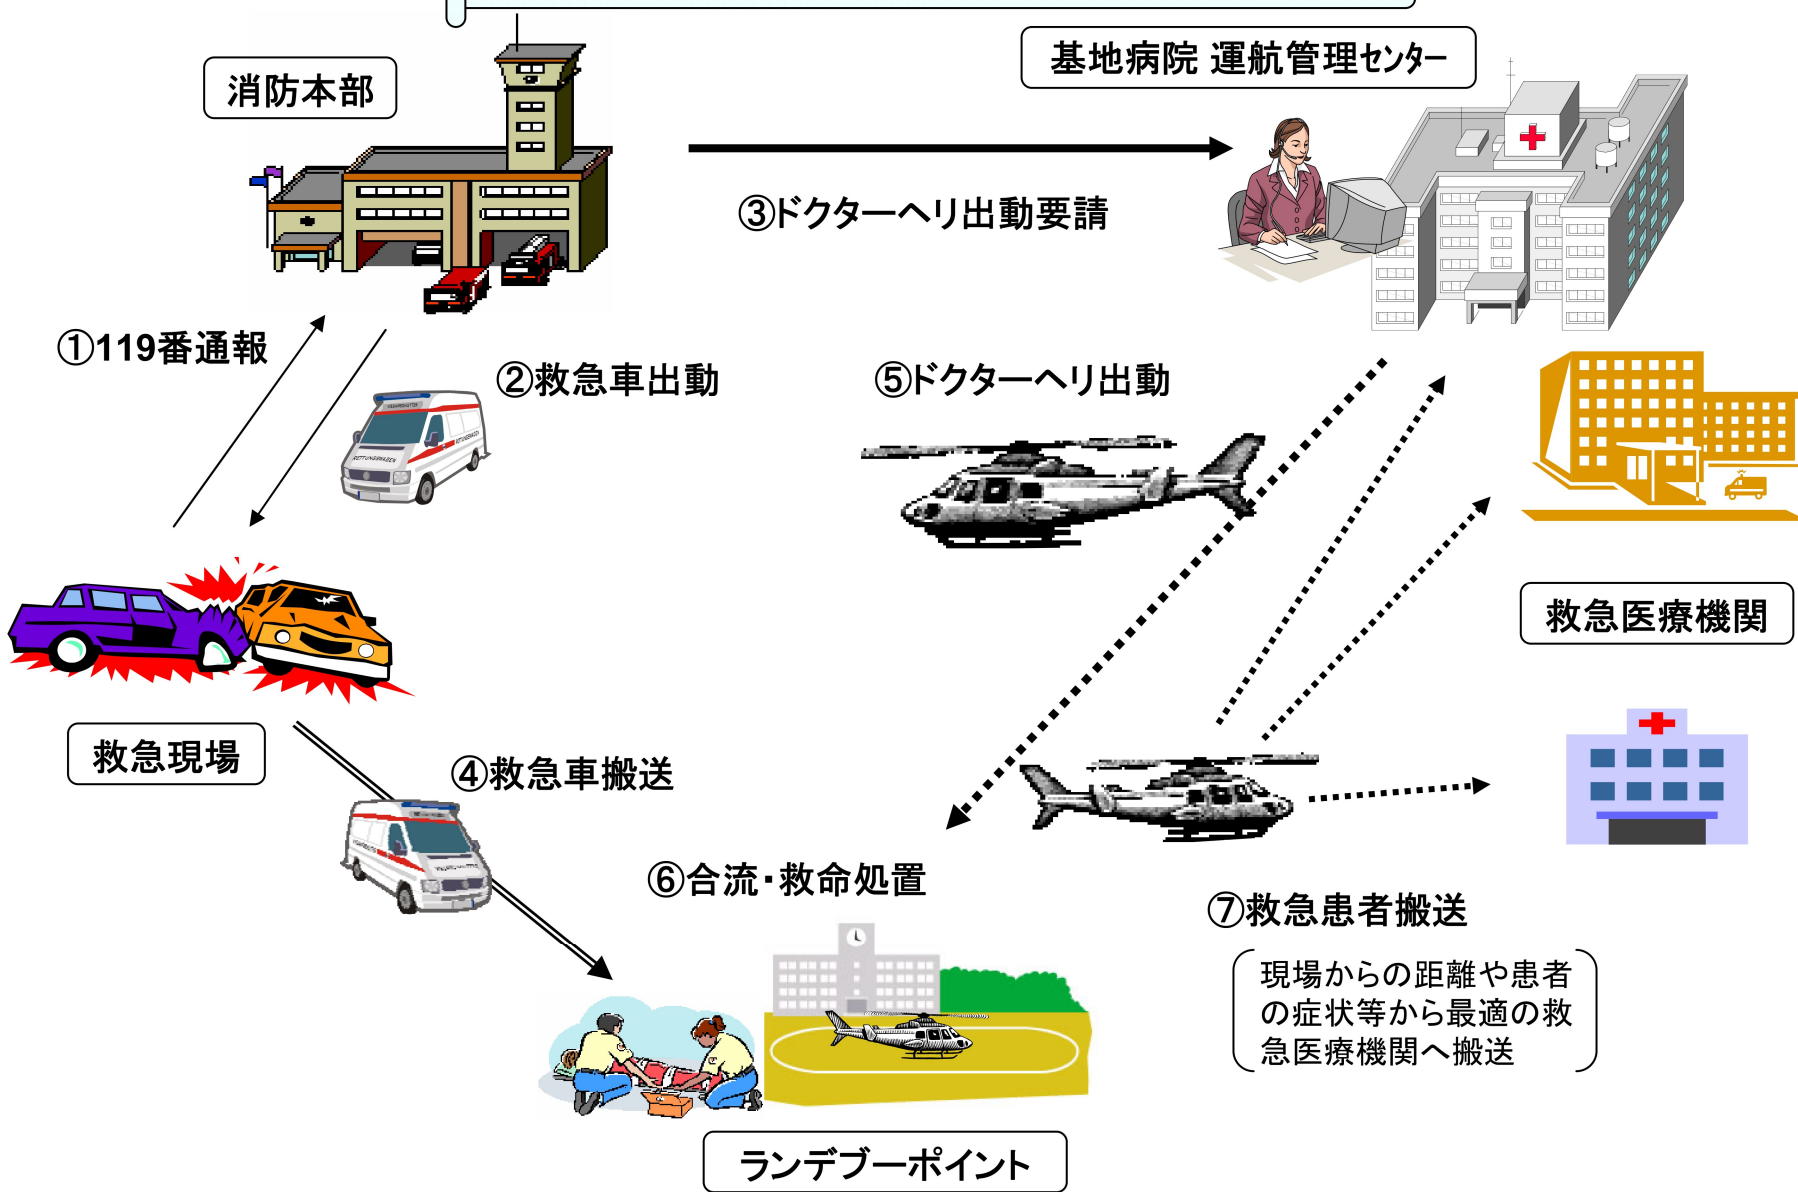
消防本部

基地病院 運航管理センター

③ドクターヘリ出動要請

①119番通報

②救急車出動

⑤ドクターヘリ出動

救急医療機関

救急現場

④救急車搬送

⑥合流・救命処置

⑦救急患者搬送

現場からの距離や患者の症状等から最適の救急医療機関へ搬送

ランデブーポイント